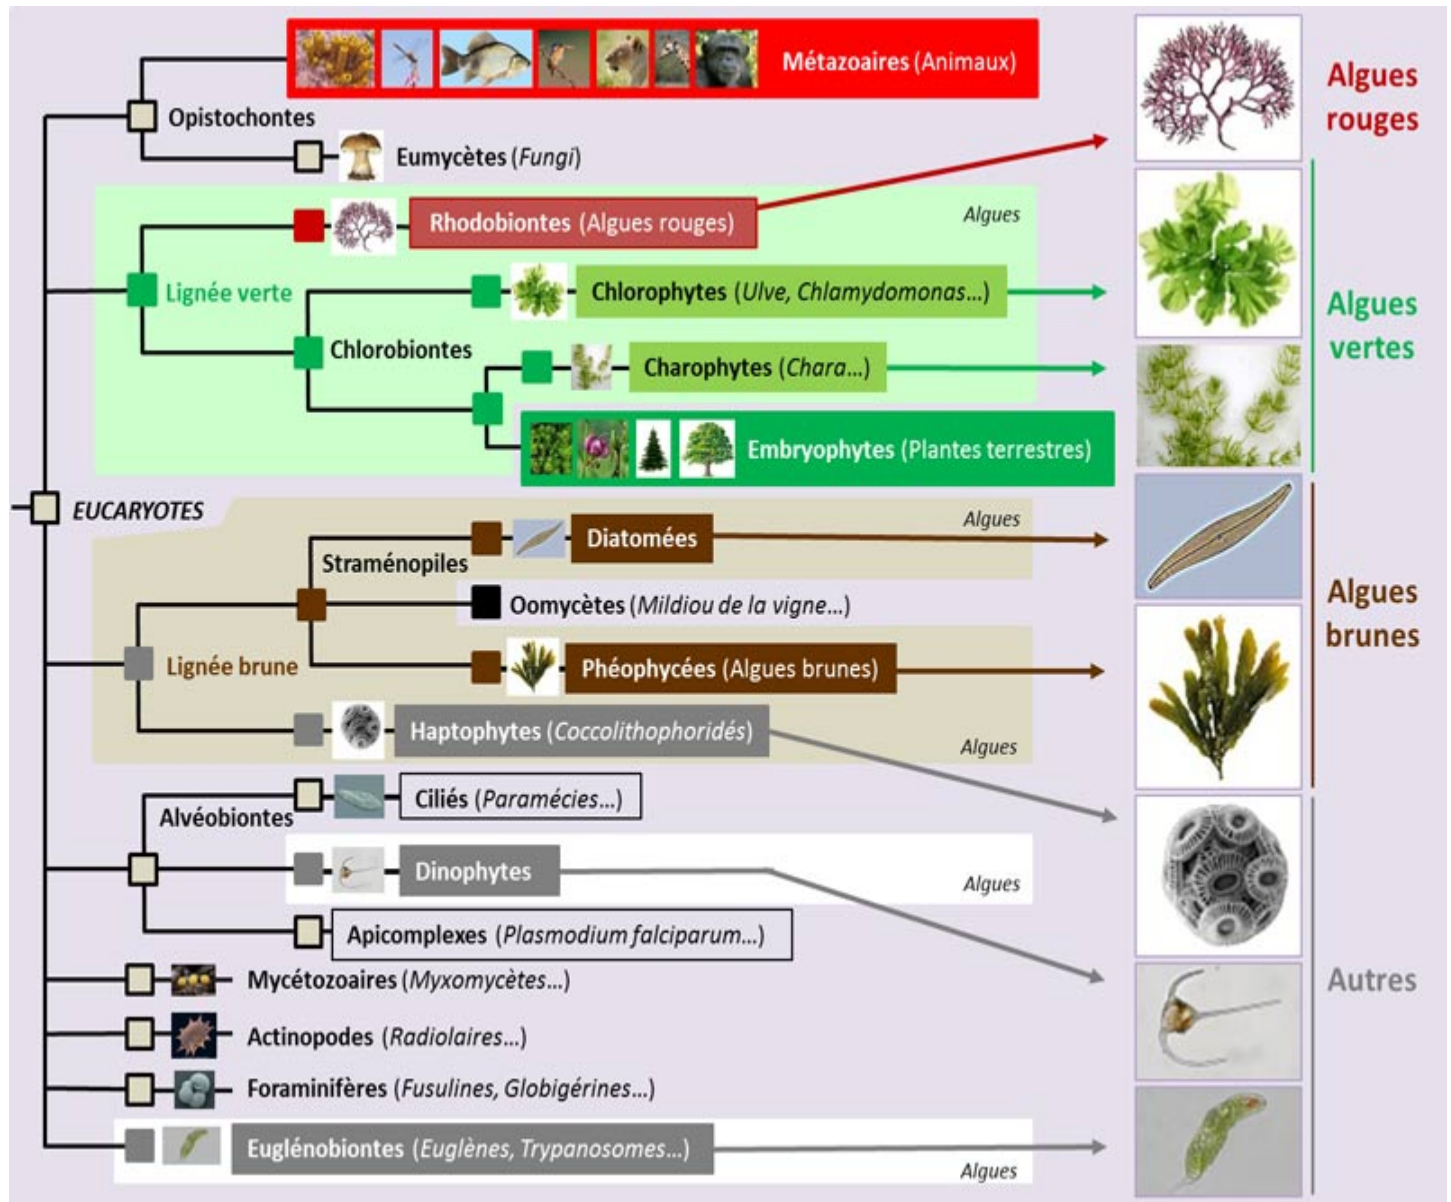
Métazoaires (Animaux)

Opistochontes

Eumycètes (Fungi)

Algues

Rhodobiontes (Algues rouges)

Lignée verte

Chlorophytes (Ulve, Chlamydomonas...)

Chlorobiontes

Charophytes (Chara...)

Embryophytes (Plantes terrestres)

EUCARYOTES

Algues

Straménopiles

Diatomées

Oomycètes (Mildiou de la vigne...)

Lignée brune

Phéophycées (Algues brunes)

Haptophytes (Coccolithophoridés)

Algues

Alvéobiontes

Ciliés (Paramécies...)

Dinophytes

Algues

Apicomplexes (Plasmodium falciparum...)

Mycétozoaires (Myxomycètes...)

Actinopodes (Radiolaires...)

Foraminifères (Fusulines, Globigérines...)

Euglénobiontes (Euglènes, Trypanosomes...)

Algues

Algues rouges

Algues vertes

Algues brunes

Autres